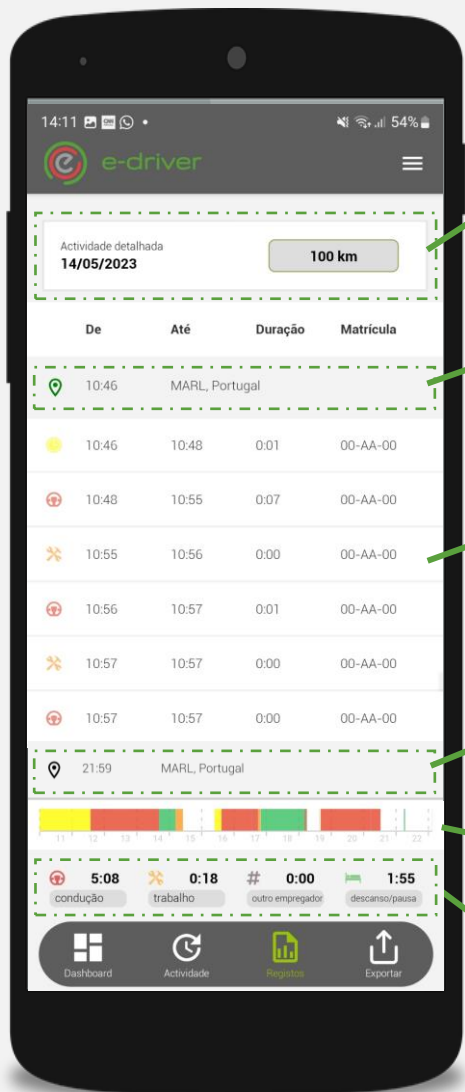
14:11 54%

e-driver

Actividade detalhada
14/05/2023

100 km

| De | Até | Duração | Matrícula |
|---|---|---|---|
| 10:46 | MARL, Portugal | | |
| 10:46 | 10:48 | 0:01 | 00-AA-00 |
| 10:48 | 10:55 | 0:07 | 00-AA-00 |
| 10:55 | 10:56 | 0:00 | 00-AA-00 |
| 10:56 | 10:57 | 0:01 | 00-AA-00 |
| 10:57 | 10:57 | 0:00 | 00-AA-00 |
| 10:57 | 10:57 | 0:00 | 00-AA-00 |
| 21:59 | MARL, Portugal | | |

11 12 13 14 15 16 17 18 19 20 21 22

5:08 condução 0:18 trabalho # 0:00 outro empregador 1:55 descanso/pausa

Dashboard Actividade Registos Exportar